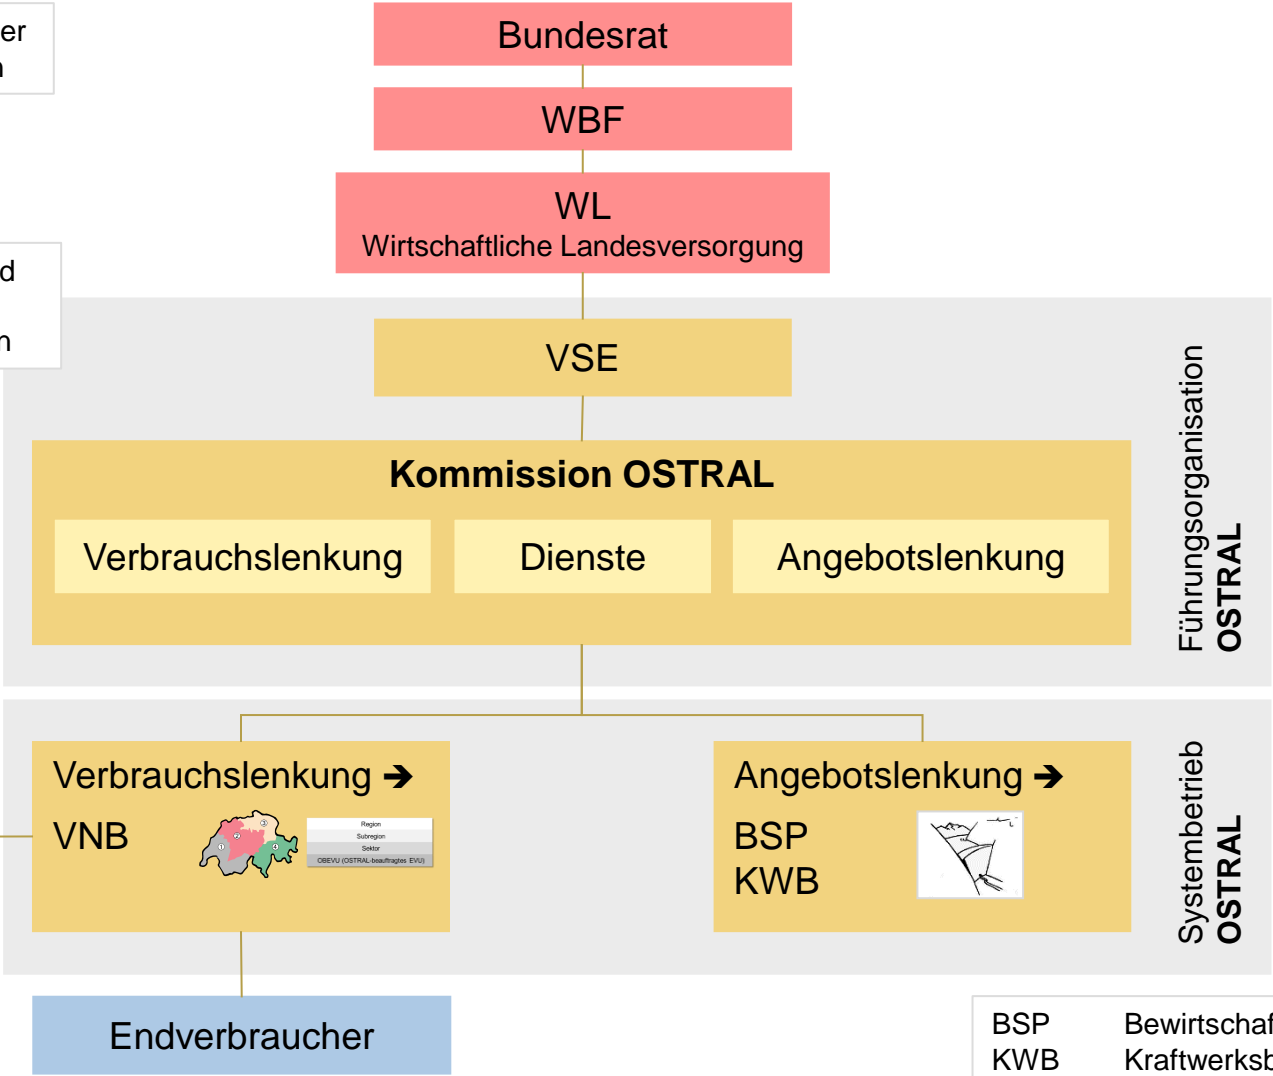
er
n

d

n

Bundesrat

WBF

WL
Wirtschaftliche Landesversorgung

VSE

Kommission OSTRAL

Verbrauchslenkung

Dienste

Angebotslenkung

Führungsorganisation
OSTRAL

Verbrauchslenkung ➔
VNB

Region
Subregion
Sektor
OBEVU (OSTRAL-beauftragtes EVU)

Angebotslenkung ➔
BSP
KWB

Systembetrieb
OSTRAL

Endverbraucher

BSP Bewirtschaf
KWB Kraftwerksb